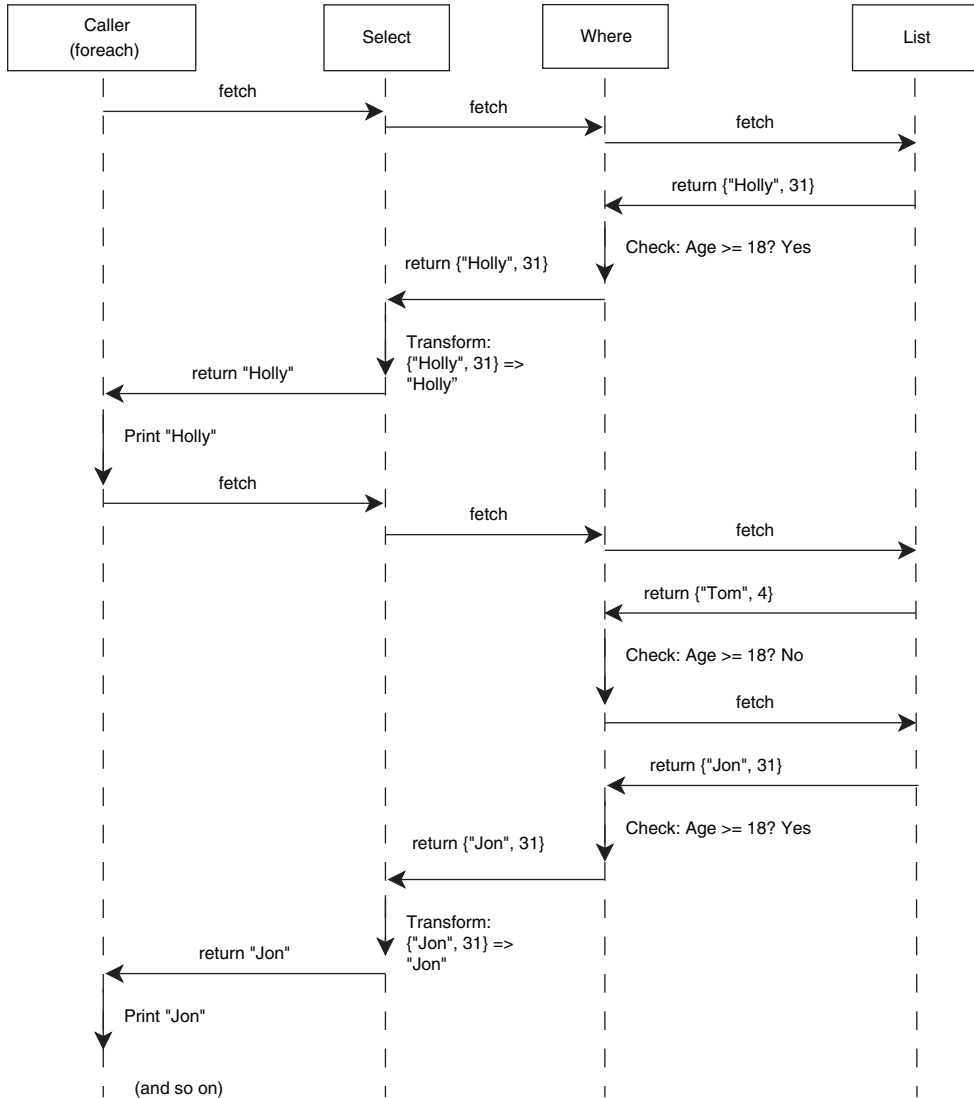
Caller (foreach)

Select

Where

List

fetch

fetch

fetch

return {"Holly", 31}

Check: Age >= 18? Yes

return {"Holly", 31}

Transform: {"Holly", 31} => "Holly"

return "Holly"

Print "Holly"

fetch

fetch

fetch

return {"Tom", 4}

Check: Age >= 18? No

fetch

return {"Jon", 31}

Check: Age >= 18? Yes

return {"Jon", 31}

Transform: {"Jon", 31} => "Jon"

return "Jon"

Print "Jon"

(and so on)